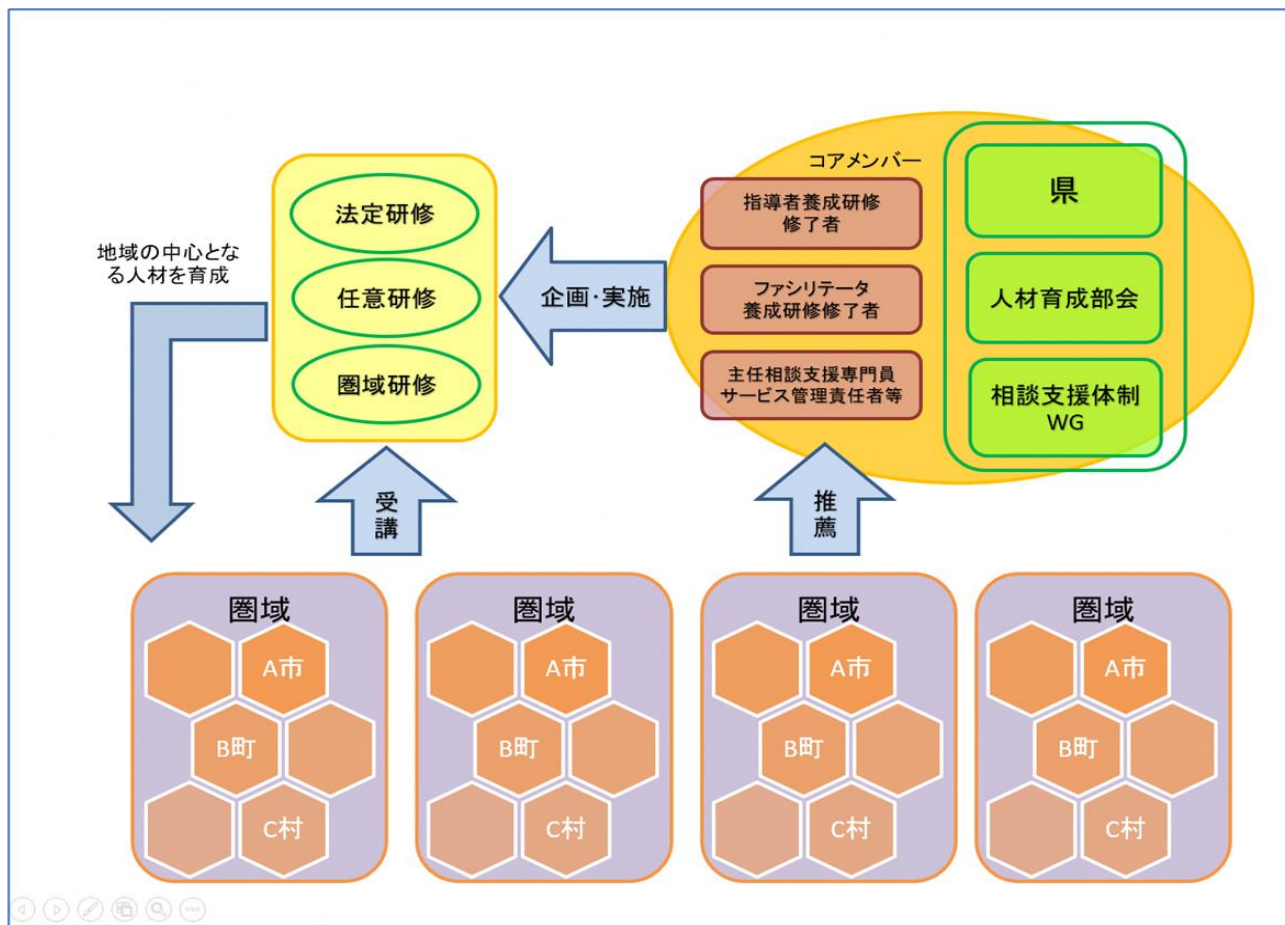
地域の中心となる人材を育成

法定研修

任意研修

圏域研修

企画·実施

コアメンバー

指導者養成研修修了者

ファシリテータ養成研修修了者

主任相談支援専門員サービス管理責任者等

県

人材育成部会

相談支援体制WG

受講

推薦

圏域

A市

B町

C村

圏域

A市

B町

C村

圏域

A市

B町

C村

圏域

A市

B町

C村